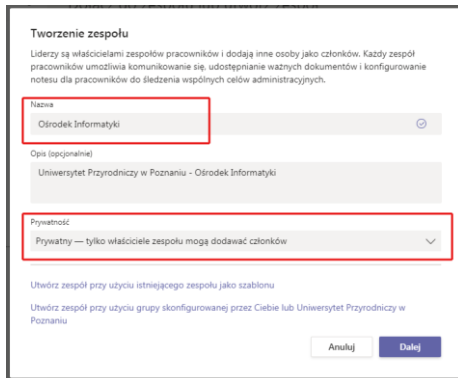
Tworzenie zespołu

Liderzy są właścicielami zespołów pracowników i dodają inne osoby jako członków. Każdy zespół pracowników umożliwia komunikowanie się, udostępnianie ważnych dokumentów i konfigurowanie notesu dla pracowników do śledzenia wspólnych celów administracyjnych.

Nazwa

Ośrodek Informatyki

Opis (opcjonalnie)

Uniwersytet Przyrodniczy w Poznaniu - Ośrodek Informatyki

Prywatność

Prywatny — tylko właściciele zespołu mogą dodawać członków

Utwórz zespół przy użyciu istniejącego zespołu jako szablonu

Utwórz zespół przy użyciu grupy skonfigurowanej przez Ciebie lub Uniwersytet Przyrodniczy w Poznaniu

Anuluj

Dalej